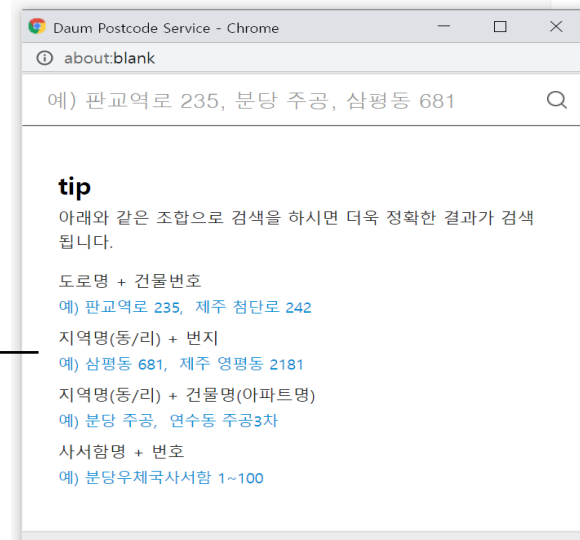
Daum Postcode Service - Chrome

about:blank

예) 판교역로 235, 분당 주공, 삼평동 681

tip
아래와 같은 조합으로 검색을 하시면 더욱 정확한 결과가 검색됩니다.

도로명 + 건물번호
예) 판교역로 235, 제주 첨단로 242

지역명(동/리) + 번지
예) 삼평동 681, 제주 영평동 2181

지역명(동/리) + 건물명(아파트명)
예) 분당 주공, 연수동 주공3차

사서함명 + 번호
예) 분당우체국사서함 1~100